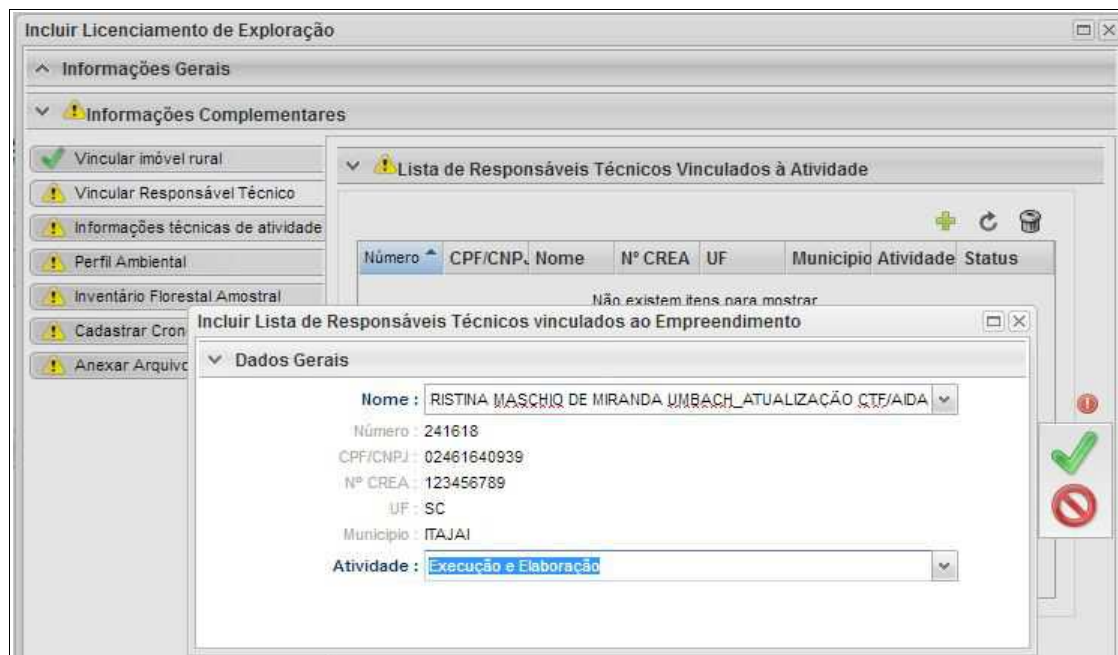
Incluir Licenciamento de Exploração

Informações Gerais

Informações Complementares

Vincular imóvel rural

Vincular Responsável Técnico

Informações técnicas de atividade

Perfil Ambiental

Inventário Florestal Amostral

Cadastrar Cron

Anexar Arquivo

Lista de Responsáveis Técnicos Vinculados à Atividade

| Número | CPF/CNP. | Nome | Nº CREA | UF | Municipio | Atividade | Status |
|---|---|---|---|---|---|---|---|

Não existem itens para mostrar

Incluir Lista de Responsáveis Técnicos vinculados ao Empreendimento

Dados Gerais

Nome : RISTINA MASCHIO DE MIRANDA UMBACH_ATUALIZAÇÃO CTF/AIDA

Número : 241618

CPF/CNPJ : 02461640939

Nº CREA : 123456789

UF : SC

Municipio : ITAJAI

Atividade : Execução e Elaboração